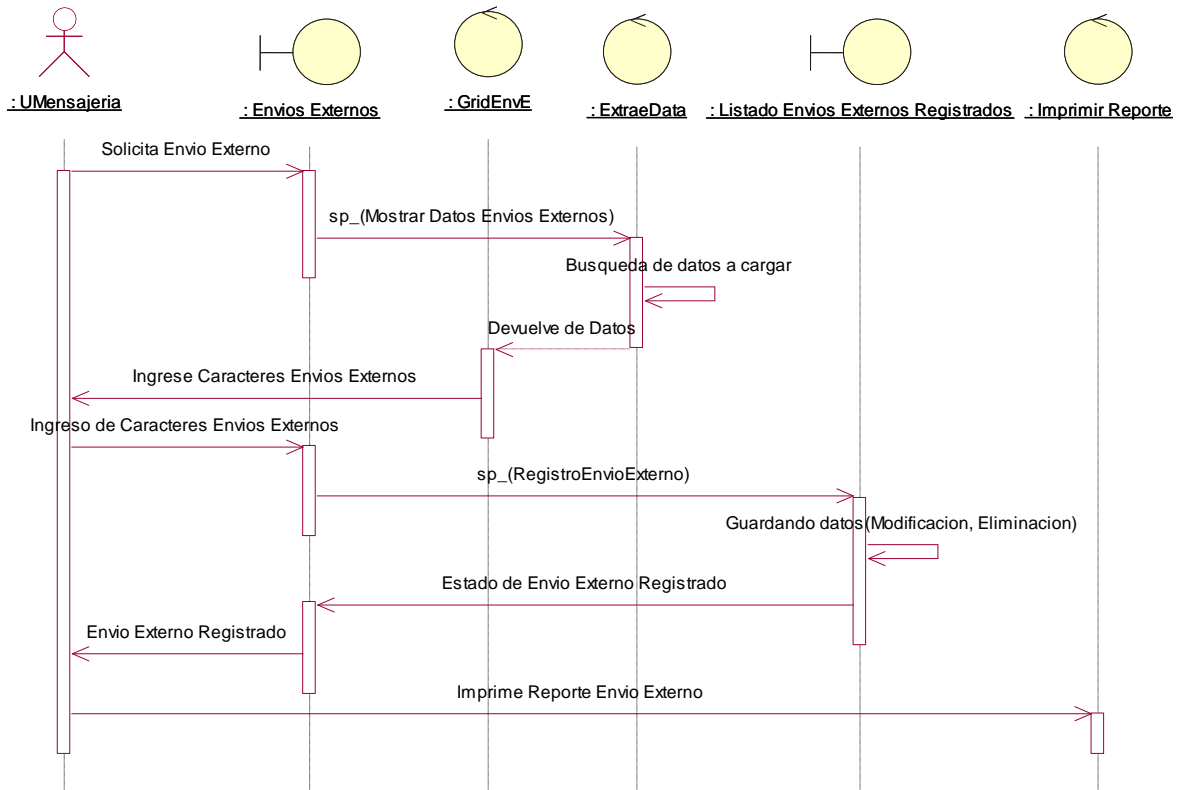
: UMensajeria

: Envios Externos

: GridEnvE

: ExtraeData

: Listado Envios Externos Registrados

: Imprimir Reporte

Solicita Envio Externo

sp_(Mostrar Datos Envios Externos)

Busqueda de datos a cargar

Devuelve de Datos

Ingrese Caracteres Envios Externos

Ingreso de Caracteres Envios Externos

sp_(RegistroEnvioExterno)

Guardando datos(Modificacion, Eliminacion)

Estado de Envio Externo Registrado

Envio Externo Registrado

Imprime Reporte Envio Externo